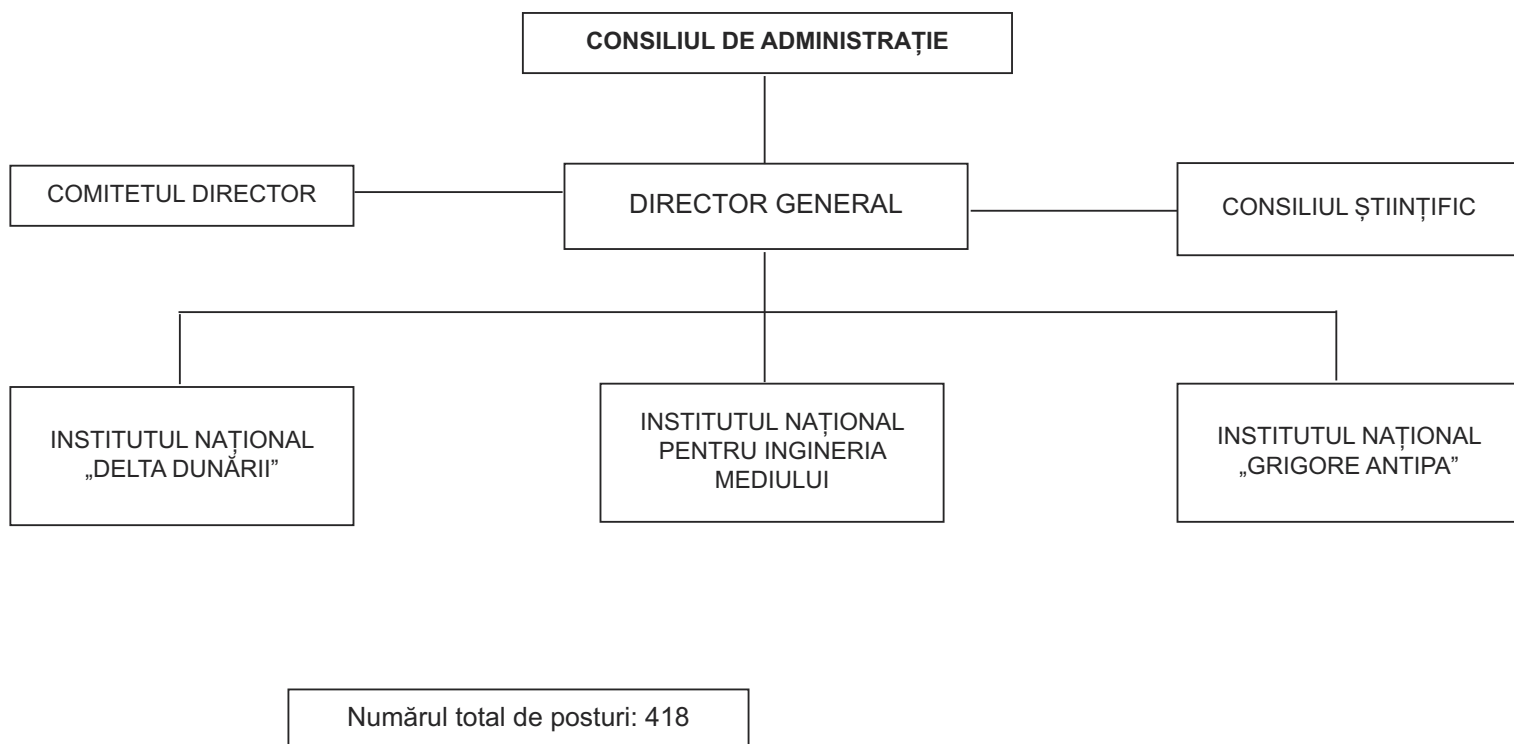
CONSILIUL DE ADMINISTRAȚIE

COMITETUL DIRECTOR

DIRECTOR GENERAL

CONSILIUL ȘTIINȚIFIC

INSTITUTUL NAȚIONAL „DELTA DUNĂRII”

INSTITUTUL NAȚIONAL PENTRU INGINERIA MEDIULUI

INSTITUTUL NAȚIONAL „GRIGORE ANTIPA”

Numărul total de posturi: 418